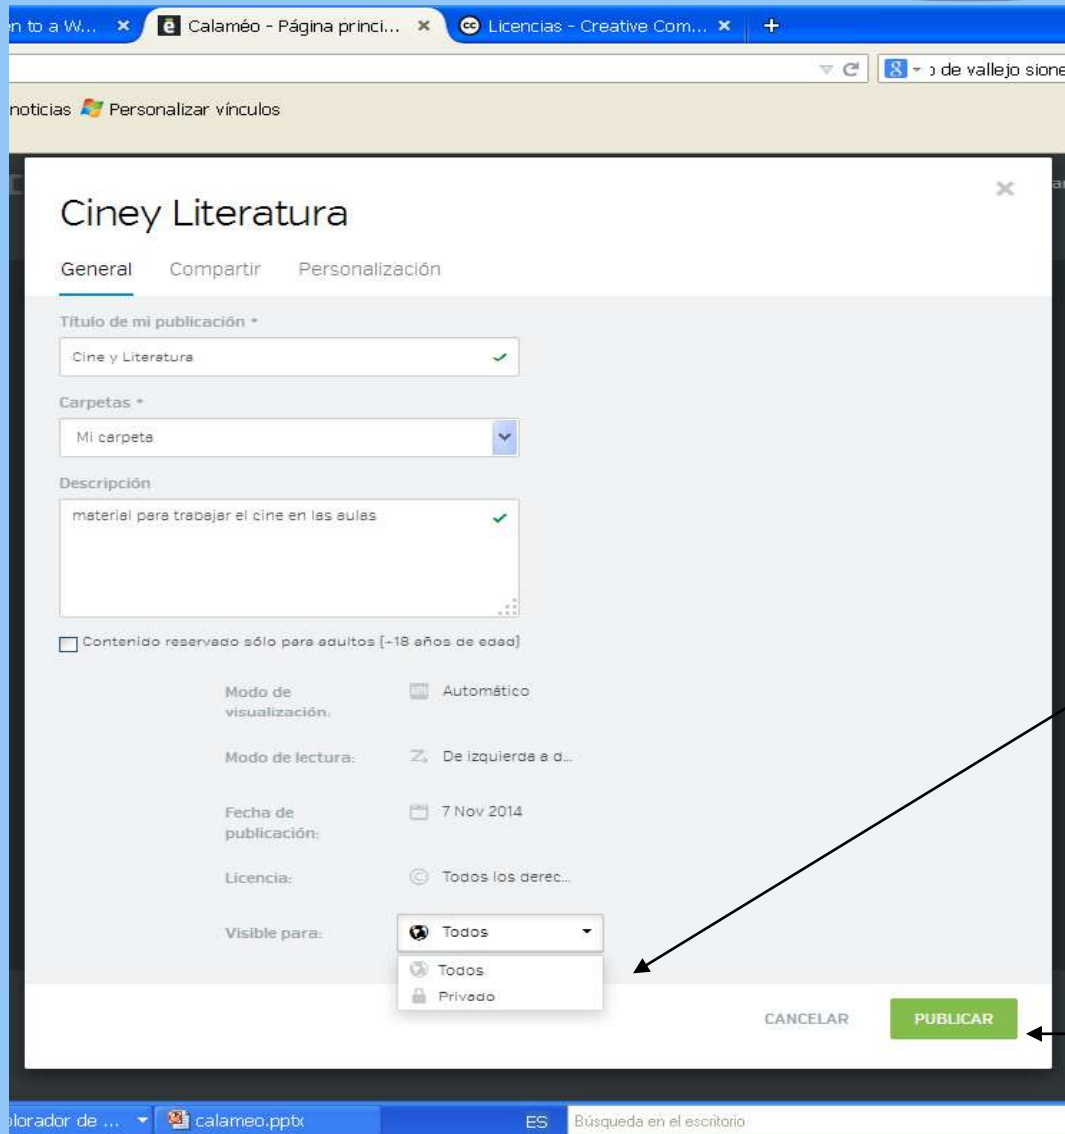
n to a W... ×
Calaméo - Página princi... ×
Licencias - Creative Com... ×
+

ɔ de vallejo sione

noticias
Personalizar vínculos

Ciney Literatura

General
Compartir
Personalización

Título de mi publicación *

Cine y Literatura

Carpetas *

Mi carpeta

Descripción

material para trabajar el cine en las aulas

Contenido reservado sólo para adultos (-18 años de edad)

| | |
|---|---|
| Modo de visualización: | Automático |
| Modo de lectura: | De izquierda a d... |
| Fecha de publicación: | 7 Nov 2014 |
| Licencia: | Todos los derec... |
| Visible para: | Todos |

Todos
Privado

CANCELAR
PUBLICAR

plorador de ...
calameo.pptx
ES
Búsqueda en el escritorio